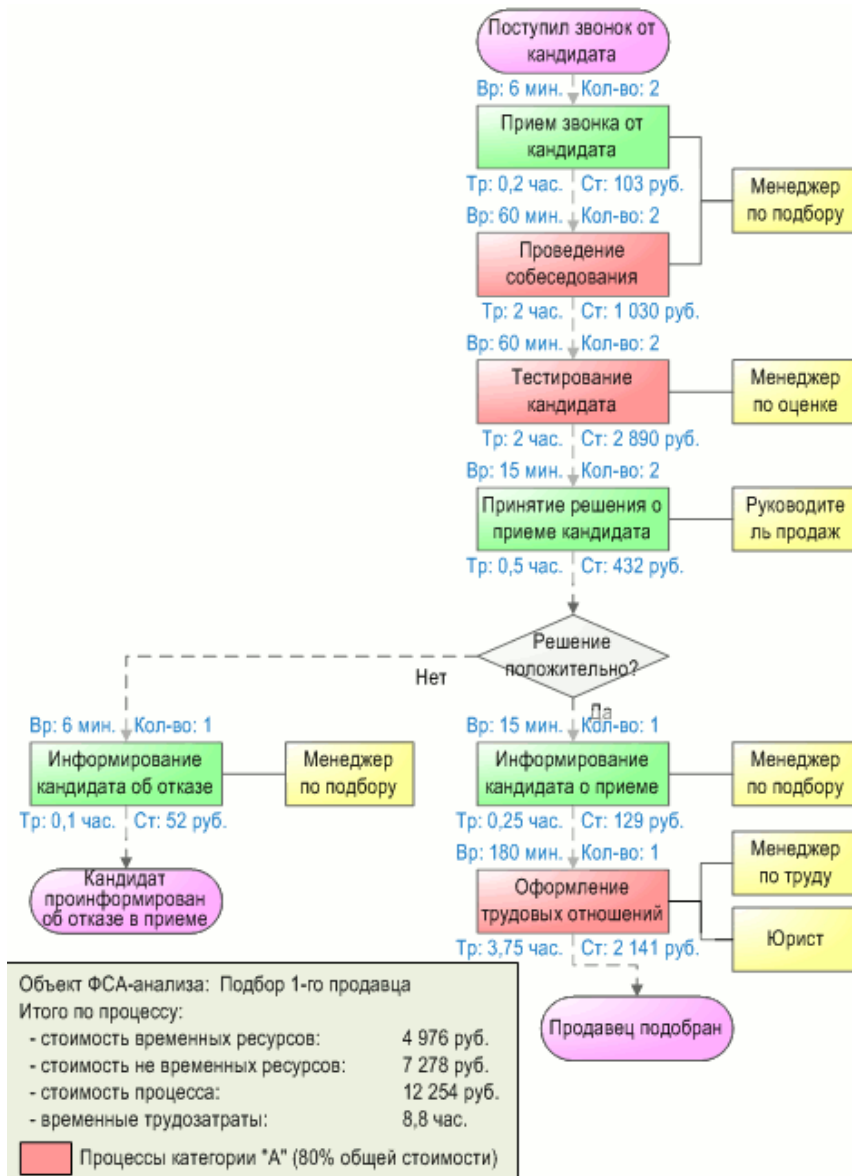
Поступил звонок от кандидата

Вр: 6 мин. Кол-во: 2

Прием звонка от кандидата

Тр: 0,2 час. Ст: 103 руб.

Вр: 60 мин. Кол-во: 2

Менеджер по подбору

Проведение собеседования

Тр: 2 час. Ст: 1 030 руб.

Вр: 60 мин. Кол-во: 2

Тестирование кандидата

Менеджер по оценке

Тр: 2 час. Ст: 2 890 руб.

Вр: 15 мин. Кол-во: 2

Принятие решения о приеме кандидата

Руководитель продаж

Тр: 0,5 час. Ст: 432 руб.

Решение положительно?

Нет

Да

Вр: 6 мин. Кол-во: 1

Информирование кандидата об отказе

Менеджер по подбору

Тр: 0,1 час. Ст: 52 руб.

Кандидат проинформирован об отказе в приеме

Вр: 15 мин. Кол-во: 1

Информирование кандидата о приеме

Менеджер по подбору

Тр: 0,25 час. Ст: 129 руб.

Вр: 180 мин. Кол-во: 1

Менеджер по труду

Оформление трудовых отношений

Юрист

Тр: 3,75 час. Ст: 2 141 руб.

Продавец подобран

Объект ФСА-анализа: Подбор 1-го продавца
Итого по процессу:
- стоимость временных ресурсов: 4 976 руб.
- стоимость не временных ресурсов: 7 278 руб.
- стоимость процесса: 12 254 руб.
- временные трудозатраты: 8,8 час.

Процессы категории "А" (80% общей стоимости)